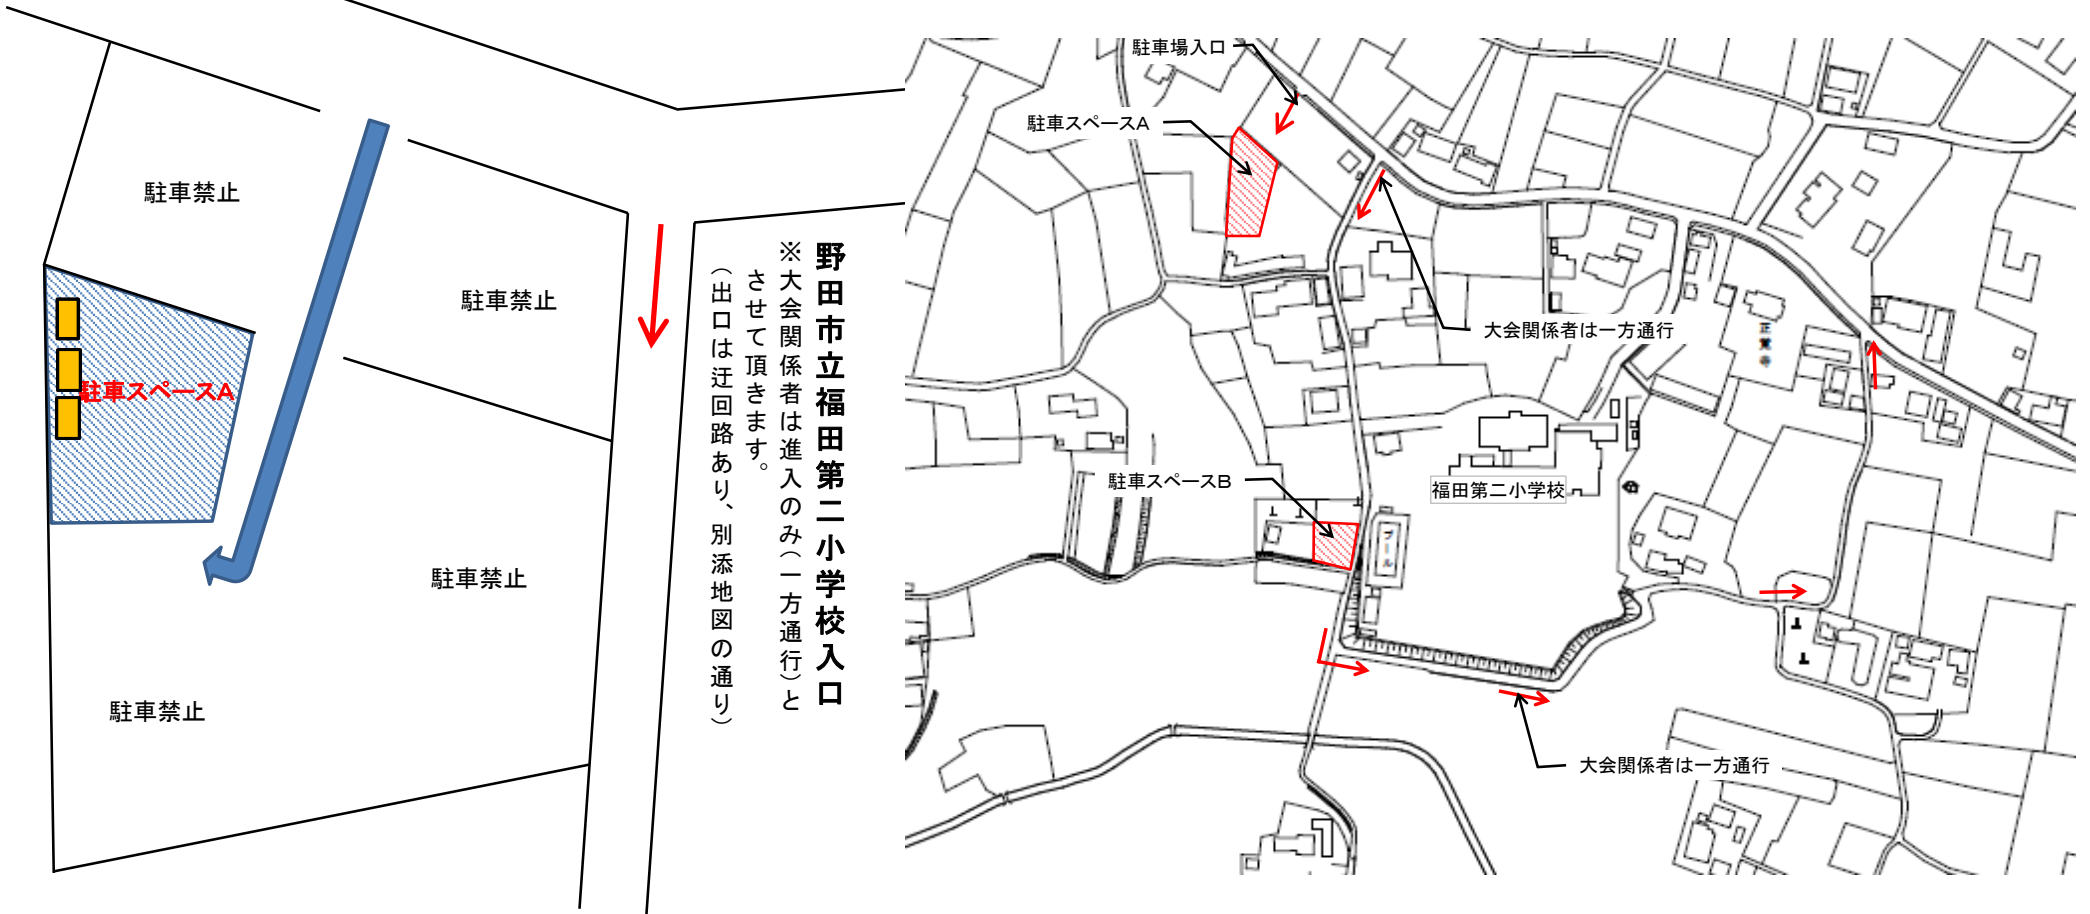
駐車禁止

駐車スペースA

駐車禁止

駐車禁止

駐車禁止

野田市立福田第二小学校入口

※大会関係者は進入のみ（一方通行）とさせて頂きます。

（出口は迂回路あり、別添地図の通り）

駐車場入口

駐車スペースA

大会関係者は一方通行

駐車スペースB

福田第二小学校

プール

大会関係者は一方通行